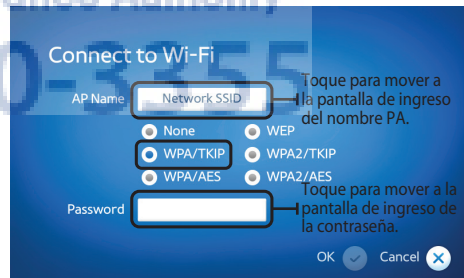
Connect to Wi-Fi

AP Name Network SSID

Toque para mover a la pantalla de ingreso del nombre PA.

None WEP
WPA/TKIP WPA2/TKIP
WPA/AES WPA2/AES

Password

Toque para mover a la pantalla de ingreso de la contraseña.

OK Cancel